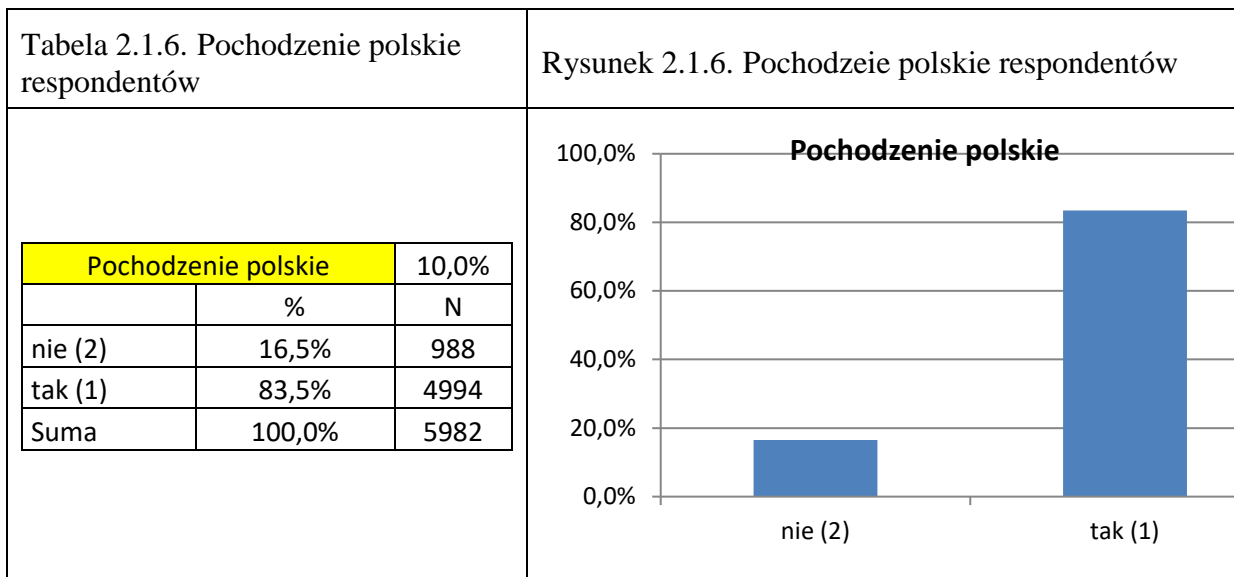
Tabela 2.1.6. Pochodzenie polskie respondentów

| Pochodzenie polskie | | 10,0% |
|---|---|---|
| | % | N |
| nie (2) | 16,5% | 988 |
| tak (1) | 83,5% | 4994 |
| Suma | 100,0% | 5982 |

Rysunek 2.1.6. Pochodzeie polskie respondentów

Pochodzenie polskie

100,0%
80,0%
60,0%
40,0%
20,0%
0,0%

nie (2)
tak (1)